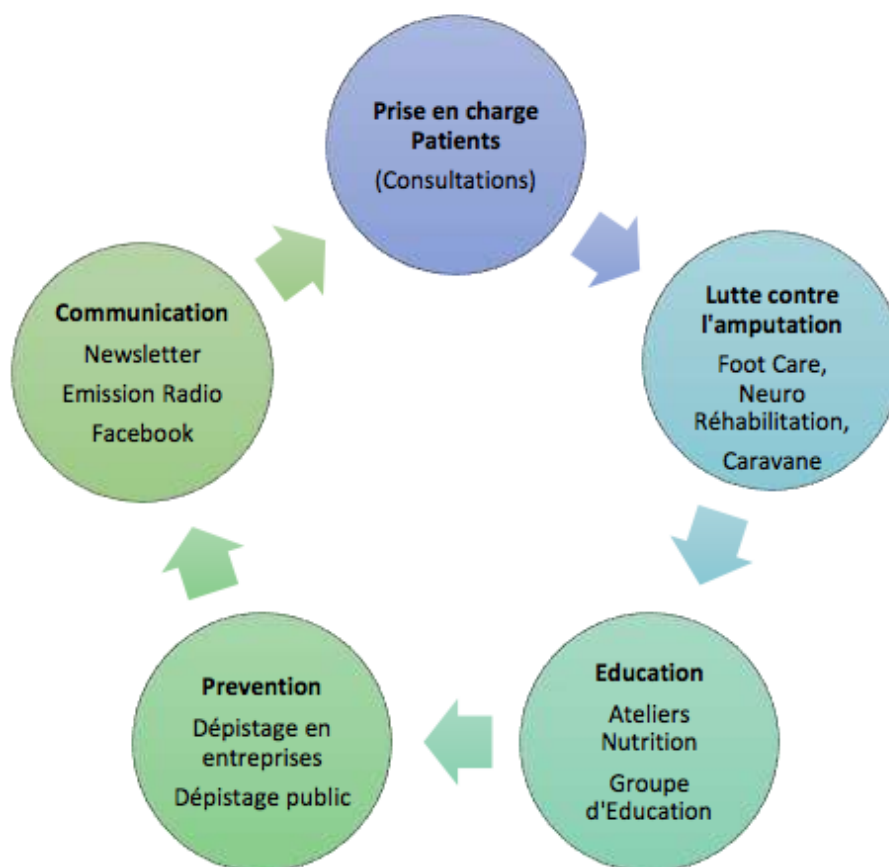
Prise en charge Patients
(Consultations)

Lutte contre l'amputation
Foot Care, Neuro Réhabilitation,
Caravane

Education
Ateliers Nutrition
Groupe d'Education

Prevention
Dépistage en entreprises
Dépistage public

Communication
Newsletter
Emission Radio
Facebook